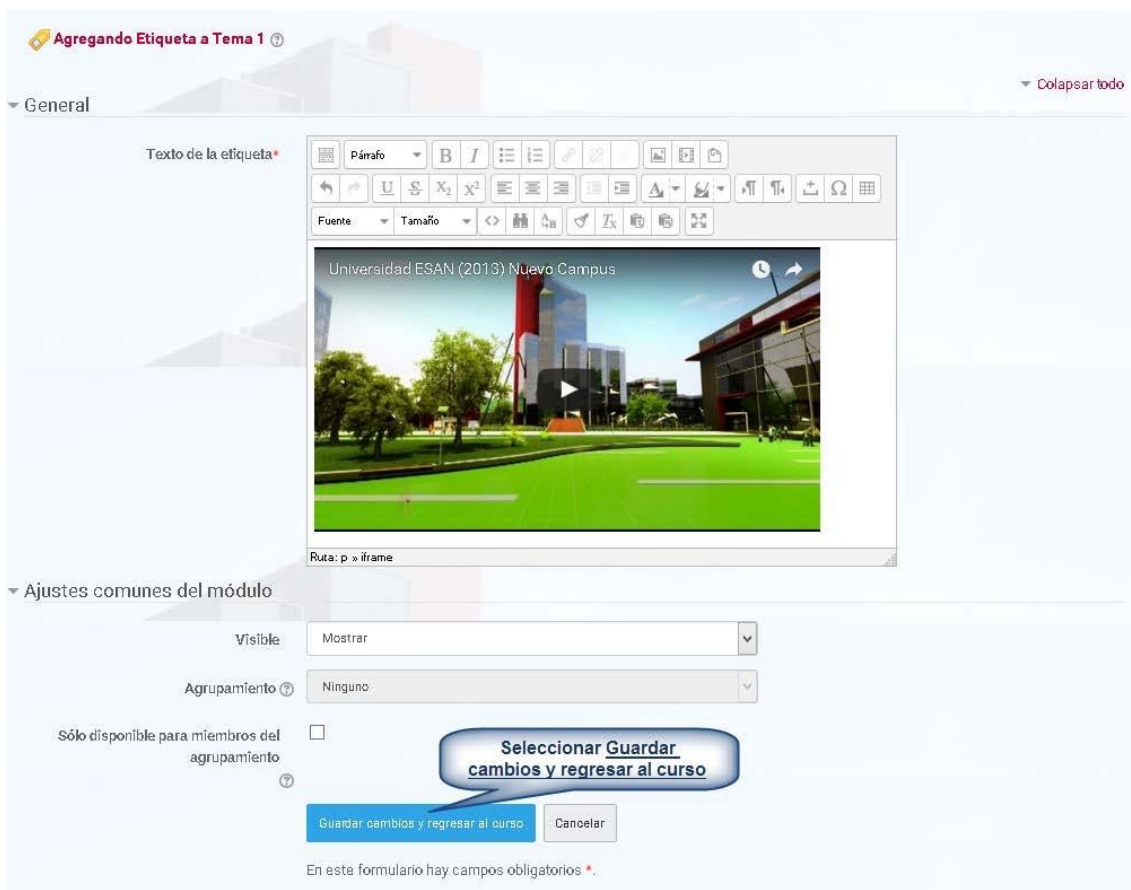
Agregando Etiqueta a Tema 1

Colapsar todo

General

Texto de la etiqueta*

Párrafo

Fuente

Tamaño

Universidad ESAN (2013) Nuevo Campus

Ruta: p » iframe

Ajustes comunes del módulo

Visible

Mostrar

Agrupamiento

Ninguno

Sólo disponible para miembros del agrupamiento

Seleccionar Guardar cambios y regresar al curso

Guardar cambios y regresar al curso

Cancelar

En este formulario hay campos obligatorios *.